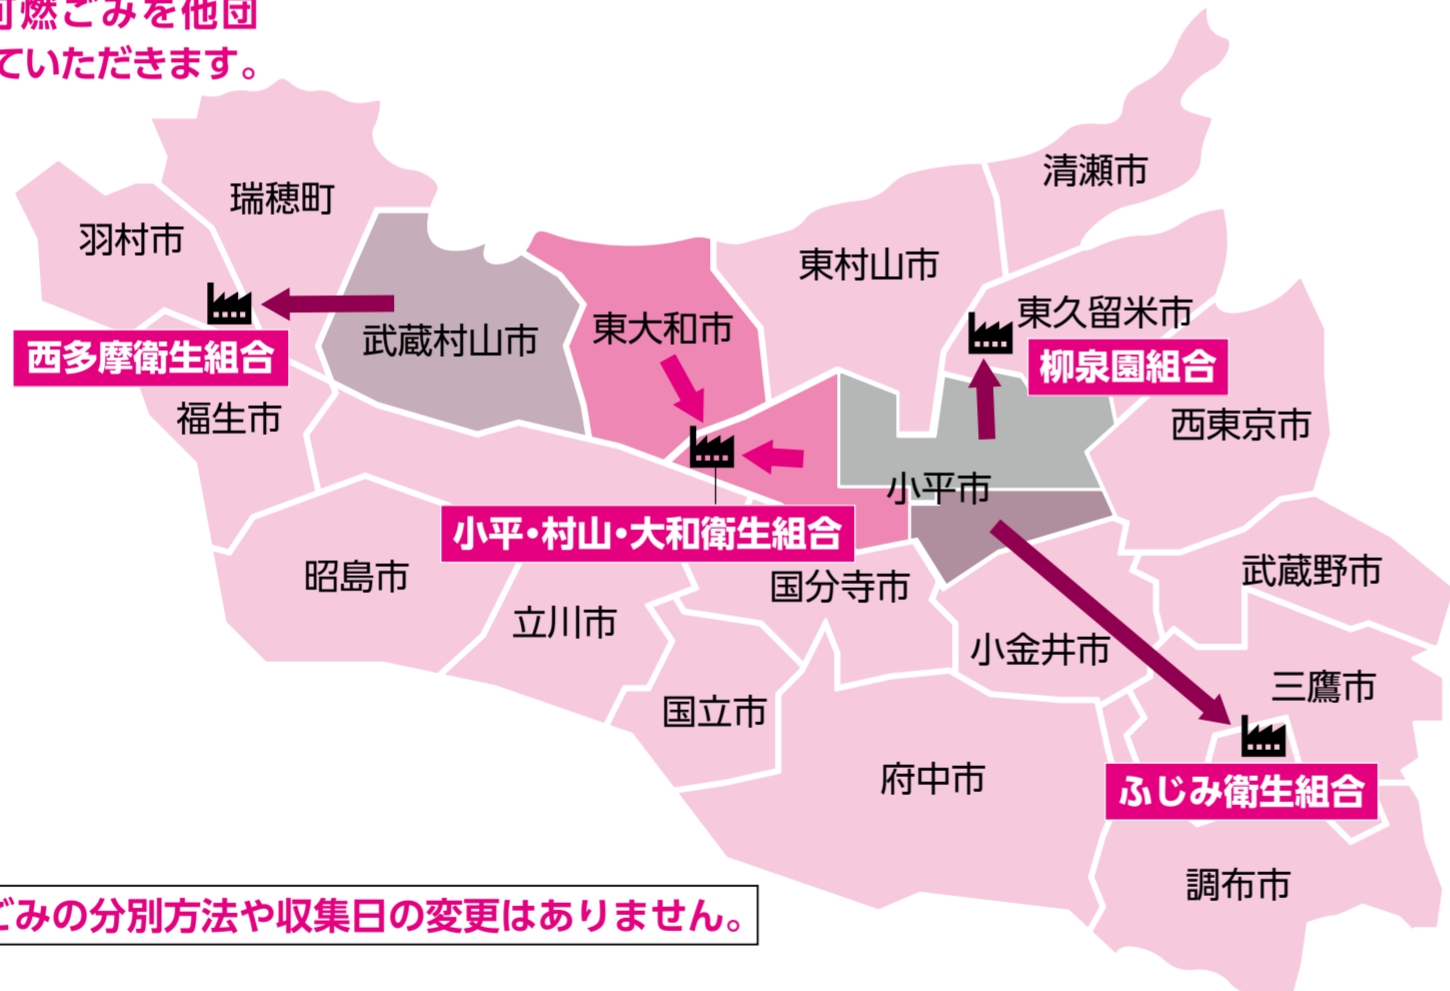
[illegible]燃ごみを他団
ていただきます。

瑞穂町
羽村市
西多摩衛生組合
福生市
武蔵村山市
東大和市
東村山市
清瀬市
東久留米市
柳泉園組合
西東京市
小平市
小平・村山・大和衛生組合
昭島市
立川市
国分寺市
小金井市
武蔵野市
三鷹市
国立市
府中市
ふじみ衛生組合
調布市

ごみの分別方法や収集日の変更はありません。